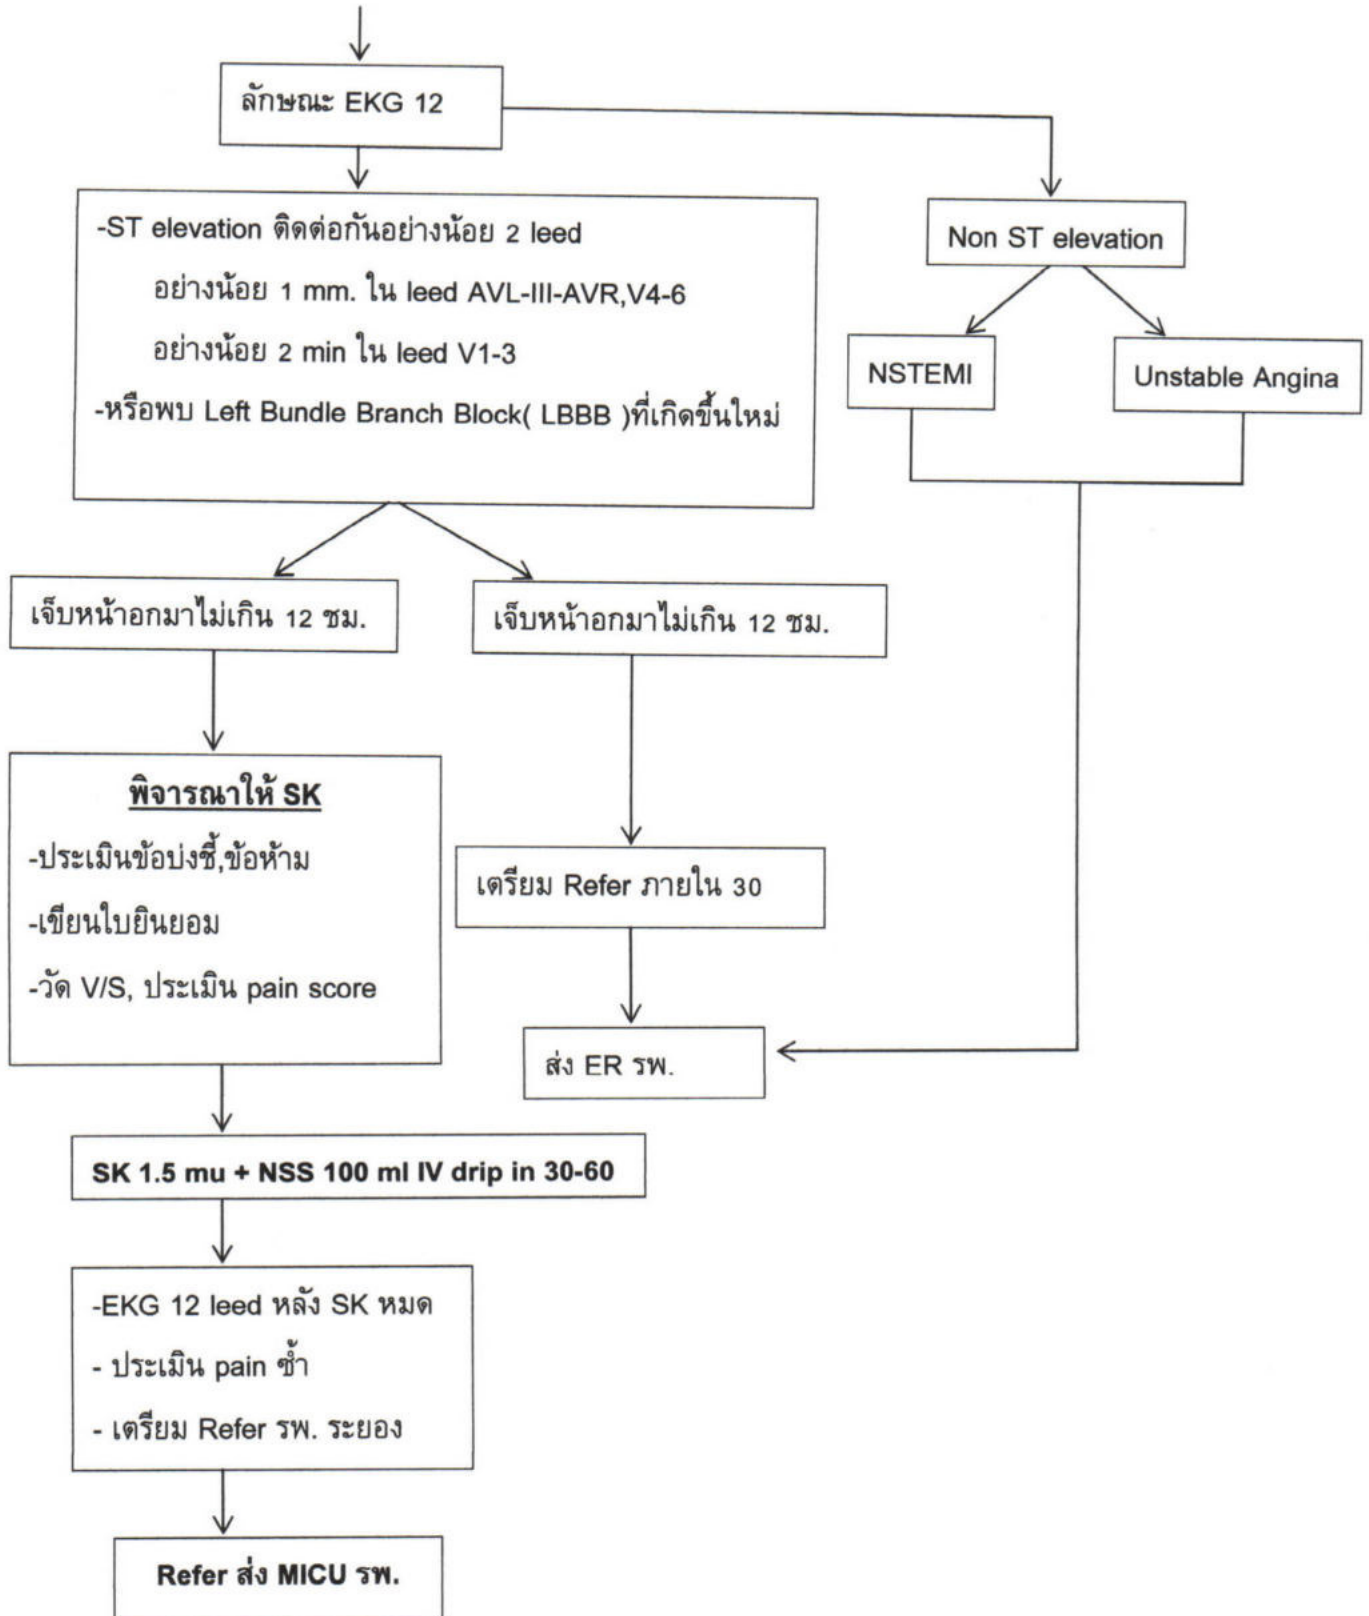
ลักษณะ EKG 12

-ST elevation ติดต่อกันอย่างน้อย 2 leed
อย่างน้อย 1 mm. ใน leed AVL-III-AVR,V4-6
อย่างน้อย 2 min ใน leed V1-3
-หรือพบ Left Bundle Branch Block( LBBB )ที่เกิดขึ้นใหม่

Non ST elevation

NSTEMI

Unstable Angina

เจ็บหน้าอกมาไม่เกิน 12 ชม.

เจ็บหน้าอกมาไม่เกิน 12 ชม.

พิจารณาให้ SK
-ประเมินข้อบ่งชี้,ข้อห้าม
-เขียนใบยินยอม
-วัด V/S, ประเมิน pain score

เตรียม Refer ภายใน 30

ส่ง ER รพ.

SK 1.5 mu + NSS 100 ml IV drip in 30-60

-EKG 12 leed หลัง SK หมด
- ประเมิน pain ซ้ำ
- เตรียม Refer รพ. ระยอง

Refer ส่ง MICU รพ.